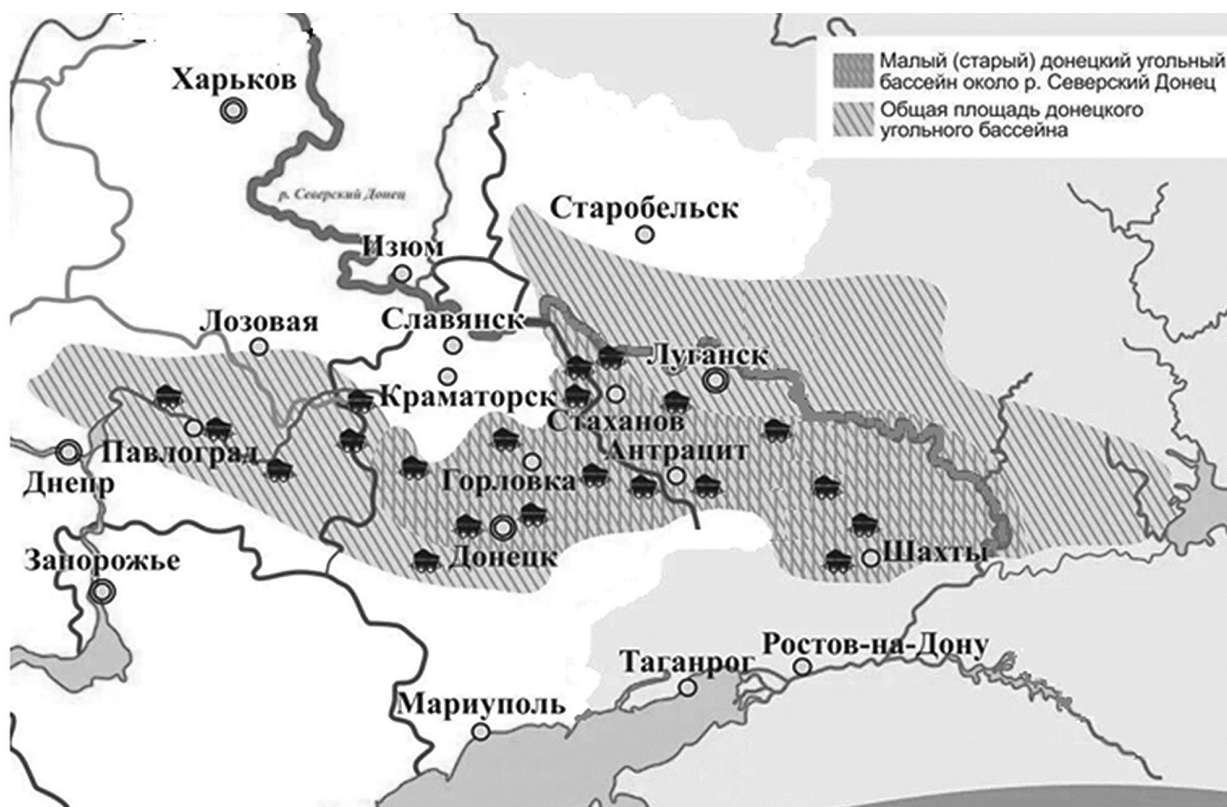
Малый (старый) донецкий угольный бассейн около р. Северский Донец

Общая площадь донецкого угольного бассейна

Харьков

р. Северский Донец

Старобельск

Изюм

Лозовая

Славянск

Луганск

Краматорск

Стаханов

Павлоград

Днепр

Антрацит

Горловка

Запорожье

Донецк

Шахты

Ростов-на-Дону

Таганрог

Мариуполь